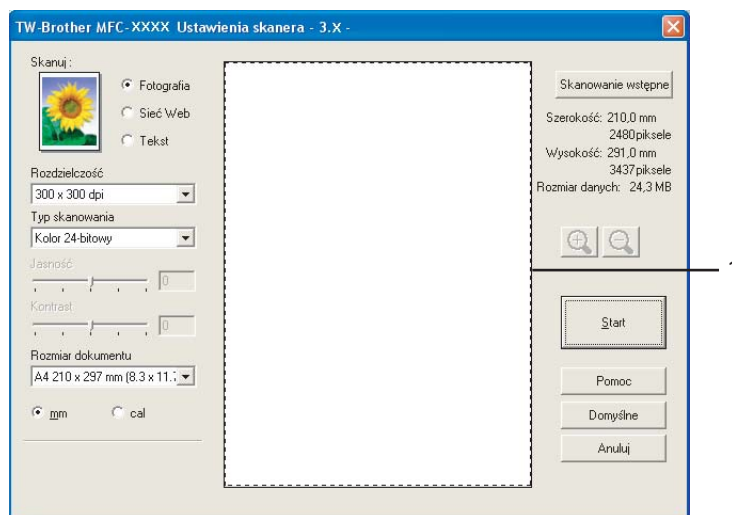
TW-Brother MFC-XXXX Ustawienia skanera - 3.X -

Skanuj :

Fotografia

Sieć Web

Tekst

Rozdzielczość

300 x 300 dpi

Typ skanowania

Kolor 24-bitowy

Jasność

0

Kontrast

0

Rozmiar dokumentu

A4 210 x 297 mm (8.3 x 11.

mm

cal

Skanowanie wstępne

Szerokość: 210,0 mm
2480piksele
Wysokość: 291,0 mm
3437piksele
Rozmiar danych: 24,3 MB

Start

Pomoc

Domyślne

Anuluj

1